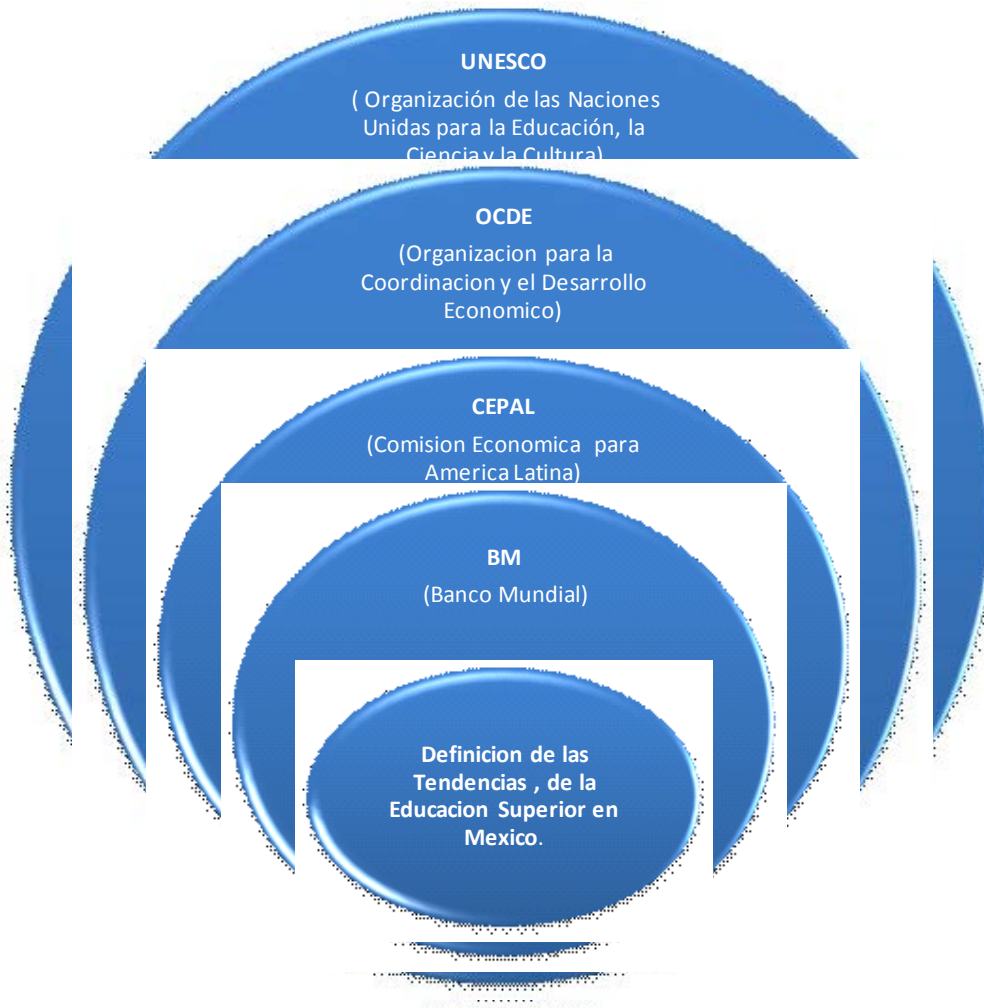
UNESCO

( Organización de las Naciones Unidas para la Educación, la Ciencia y la Cultura)

OCDE

(Organizacion para la Coordinacion y el Desarrollo Economico)

CEPAL

(Comision Economica para America Latina)

BM

(Banco Mundial)

Definicion de las Tendencias , de la Educacion Superior en Mexico.